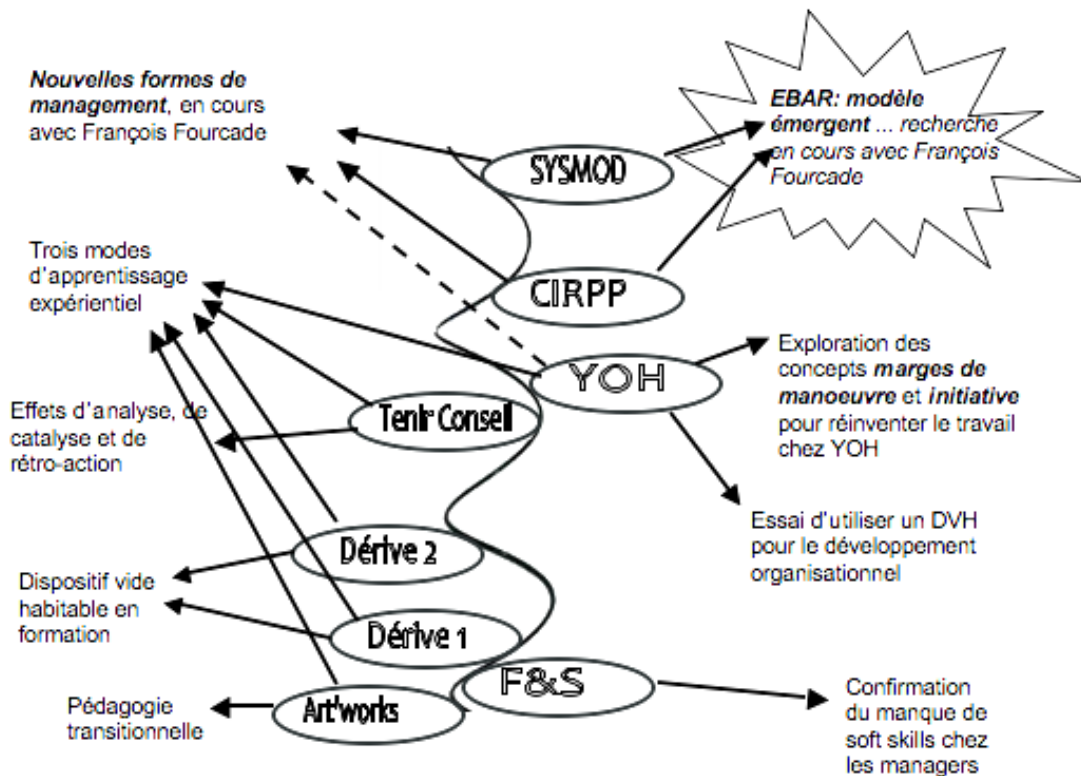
***Nouvelles formes de management***, en cours avec François Fourcade

***EBAR: modèle émergent*** ... *recherche en cours avec François Fourcade*

SYSMOD

Trois modes d'apprentissage expérientiel

CIRPP

YOH

Exploration des concepts ***marges de manoeuvre*** et ***initiative*** pour réinventer le travail chez YOH

Effets d'analyse, de catalyse et de rétro-action

Teni$^{\circ}$ Conseil

Essai d'utiliser un DVH pour le développement organisationnel

Dérive 2

Dispositif vide habitable en formation

Dérive 1

F&S

Pédagogie transitionnelle

Art'works

Confirmation du manque de soft skills chez les managers